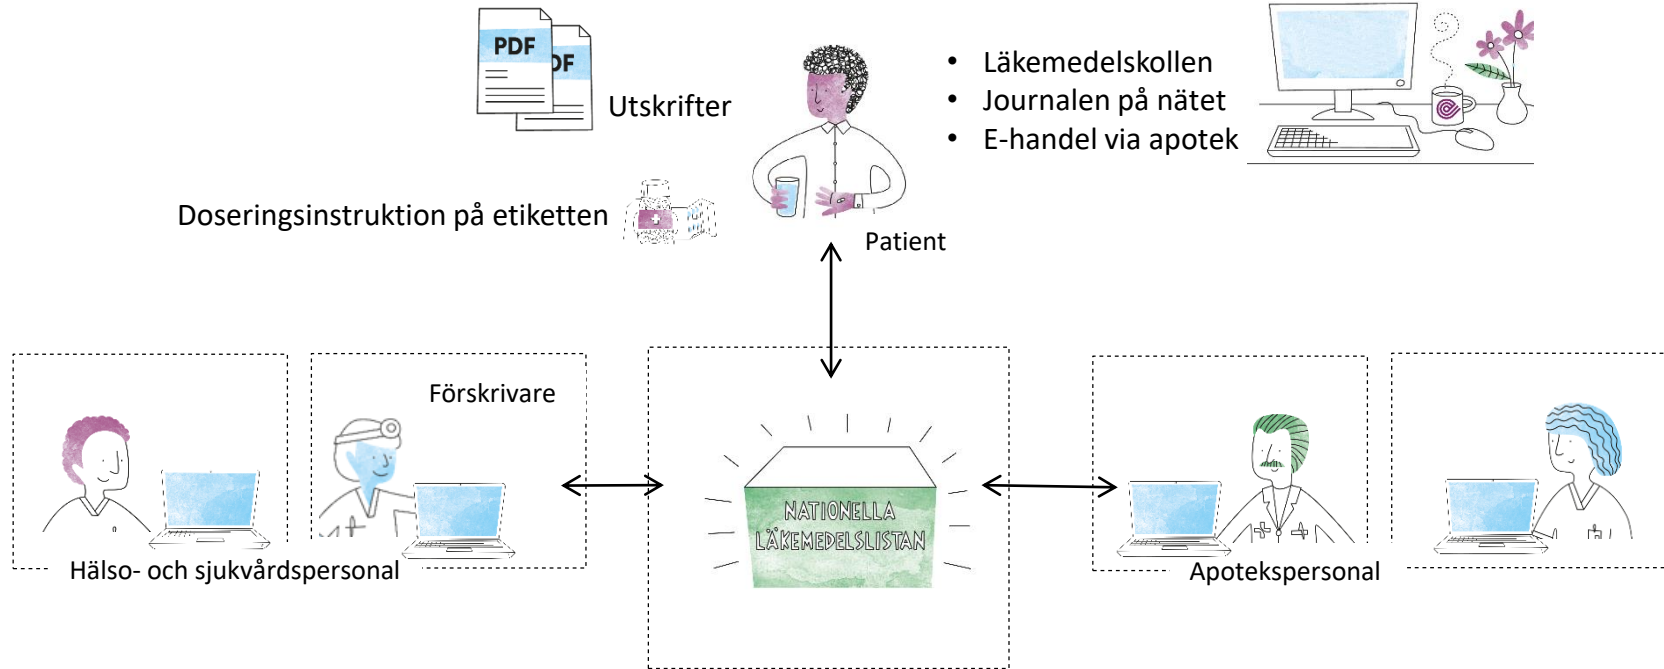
PDF
DF
Utskrifter

• Läkemedelskollen
• Journalen på nätet
• E-handel via apotek

Doseringsinstruktion på etiketten

Patient

Förskrivare

NATIONELLA LÄKEMEDELSLISTAN

Hälso- och sjukvårdspersonal

Apotekspersonal